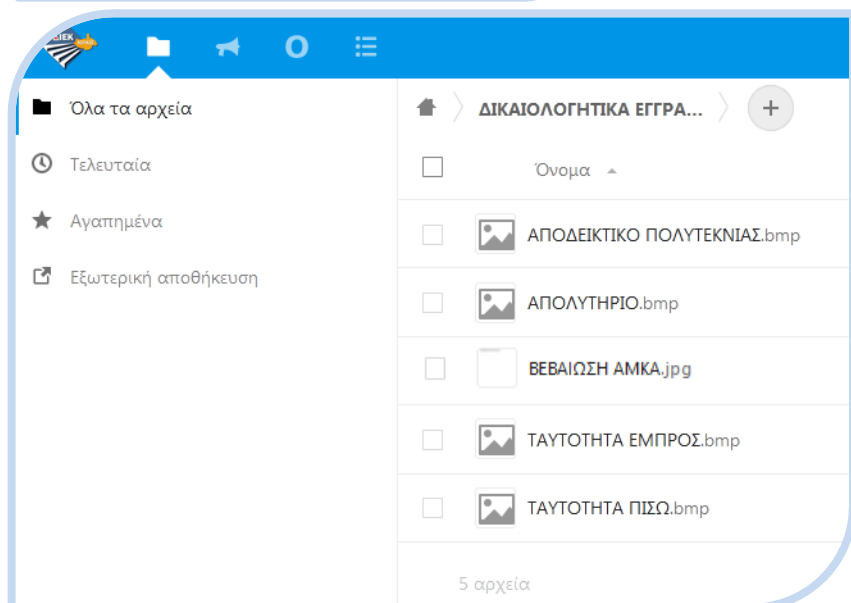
ΙΕΚ

Όλα τα αρχεία

Τελευταία

Αγαπημένα

Εξωτερική αποθήκευση

ΔΙΚΑΙΟΛΟΓΗΤΙΚΑ ΕΓΓΡΑ...

+

Όνομα ▲

ΑΠΟΔΕΙΚΤΙΚΟ ΠΟΛΥΤΕΚΝΙΑΣ.bmp

ΑΠΟΛΥΤΗΡΙΟ.bmp

ΒΕΒΑΙΩΣΗ ΑΜΚΑ.jpg

ΤΑΥΤΟΤΗΤΑ ΕΜΠΡΟΣ.bmp

ΤΑΥΤΟΤΗΤΑ ΠΙΣΩ.bmp

5 αρχεία